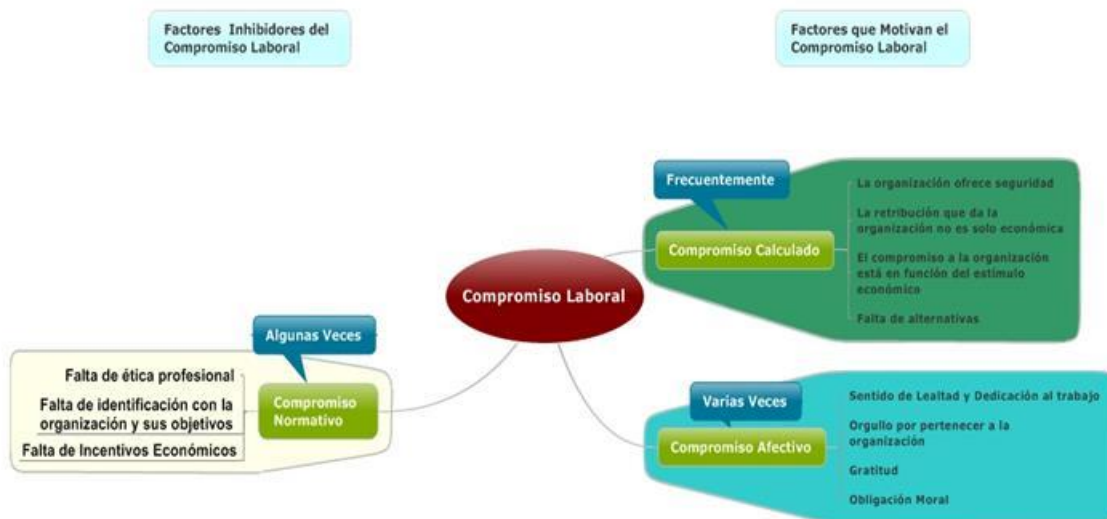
Factores Inhibidores del Compromiso Laboral

Factores que Motivan el Compromiso Laboral

Frecuentemente

Compromiso Calculado

La organización ofrece seguridad

La retribución que da la organización no es solo económica

El compromiso a la organización está en función del estímulo económico

Falta de alternativas

Compromiso Laboral

Algunas Veces

Compromiso Normativo

Falta de ética profesional

Falta de identificación con la organización y sus objetivos

Falta de Incentivos Económicos

Varias Veces

Compromiso Afectivo

Sentido de Lealtad y Dedicación al trabajo

Orgullo por pertenecer a la organización

Gratitud

Obligación Moral